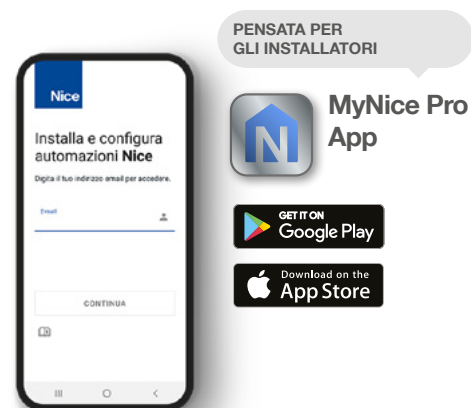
Nice

Installa e configura automazioni **Nice**

Digita il tuo indirizzo email per accedere.

Email

CONTINUA

PENSATA PER GLI INSTALLATORI

MyNice Pro App

GET IT ON Google Play

Download on the App Store